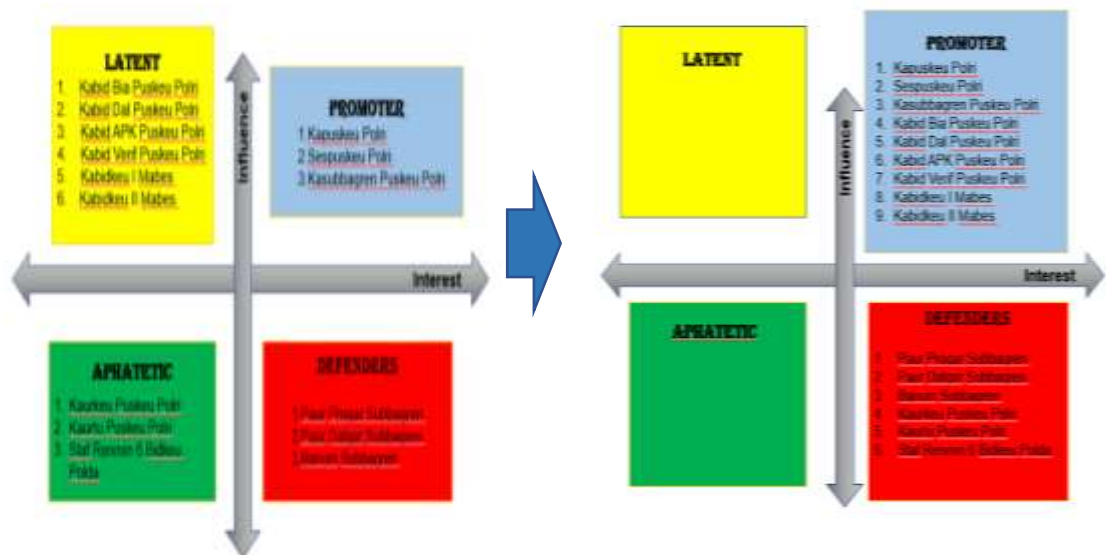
LATENT
1. Kabid Bia Puskeu Polri
2. Kabid Dal Puskeu Polri
3. Kabid APK Puskeu Polri
4. Kabid Verif Puskeu Polri
5. Kabidkeu I Mabes
6. Kabidkeu II Mabes

Influence

PROMOTER
1 Kapuskeu Polri
2 Sespuskeu Polri
3 Kasubbagren Puskeu Polri

Interest

APHATETIC
1. Kaurkeu Puskeu Polri
2. Kaurtu Puskeu Polri
3. Staf Renmin 5 Bidkeu Polda

DEFENDERS
1 Paur Proses Subbagren
2 Paur Dalgar Subbagren
3 Banum Subbagren

LATENT

PROMOTER
1. Kapuskeu Polri
2. Sespuskeu Polri
3. Kasubbagren Puskeu Polri
4. Kabid Bia Puskeu Polri
5. Kabid Dal Puskeu Polri
6. Kabid APK Puskeu Polri
7. Kabid Verif Puskeu Polri
8. Kabidkeu I Mabes
9. Kabidkeu II Mabes

Influence

Interest

APHATETIC

DEFENDERS
1. Paur Proses Subbagren
2. Paur Dalgar Subbagren
3. Banum Subbagren
4. Kaurkeu Puskeu Polri
5. Kaurtu Puskeu Polri
6. Staf Renmin 5 Bidkeu Polda